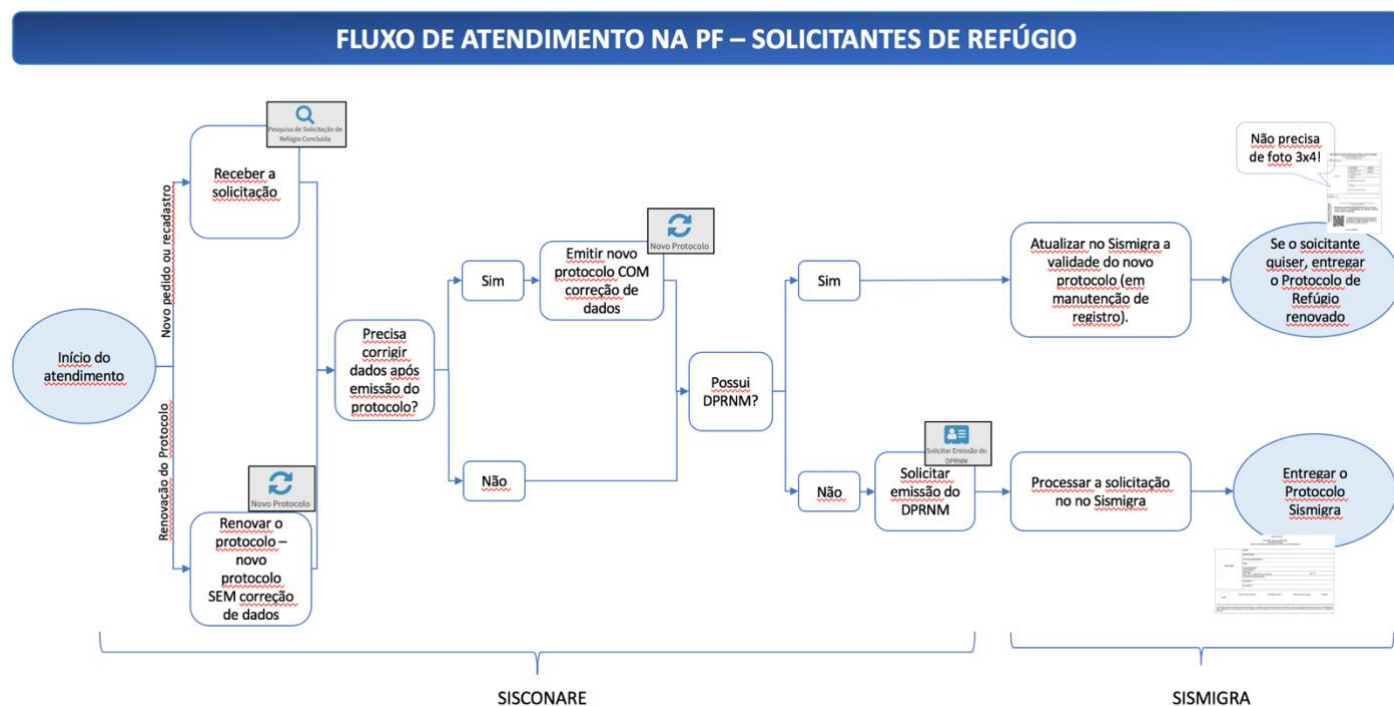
FLUXO DE ATENDIMENTO NA PF – SOLICITANTES DE REFÚGIO

Início do atendimento

Novo pedido ou recadastro

Renovação do Protocolo

Pesquisa de Solicitação de Refúgio Concluída

Receber a solicitação

Novo Protocolo

Renovar o protocolo – novo protocolo SEM correção de dados

Precisa corrigir dados após emissão do protocolo?

Sim

Não

Novo Protocolo

Emitir novo protocolo COM correção de dados

Possui DPRNM?

Sim

Não

Solicitar Emissão do DPRNM

Solicitar emissão do DPRNM

Atualizar no Sismigra a validade do novo protocolo (em manutenção de registro).

Processar a solicitação no no Sismigra

Não precisa de foto 3x4!

Se o soicitante quiser, entregar o Protocolo de Refúgio renovado

Entregar o Protocolo Sismigra

SISCONARE

SISMIGRA